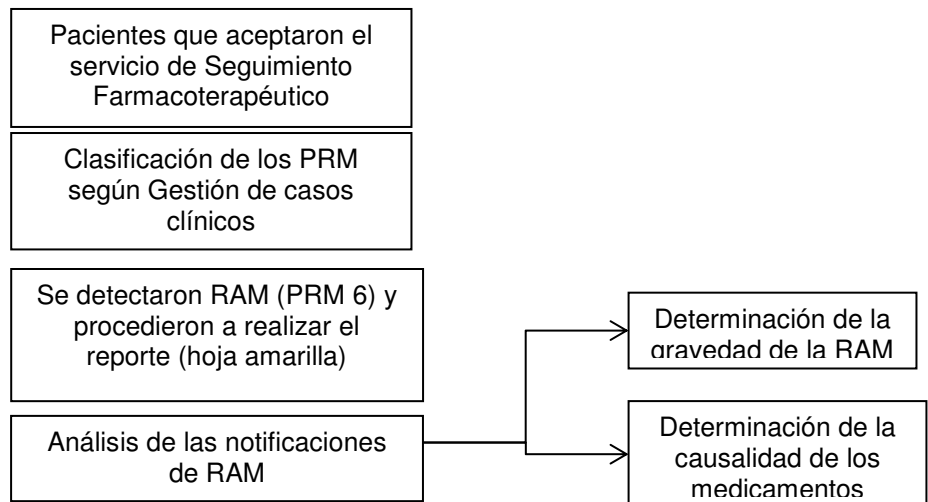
Pacientes que aceptaron el servicio de Seguimiento Farmacoterapéutico

Clasificación de los PRM según Gestión de casos clínicos

Se detectaron RAM (PRM 6) y procedieron a realizar el reporte (hoja amarilla)

Análisis de las notificaciones de RAM

Determinación de la gravedad de la RAM

Determinación de la causalidad de los medicamentos